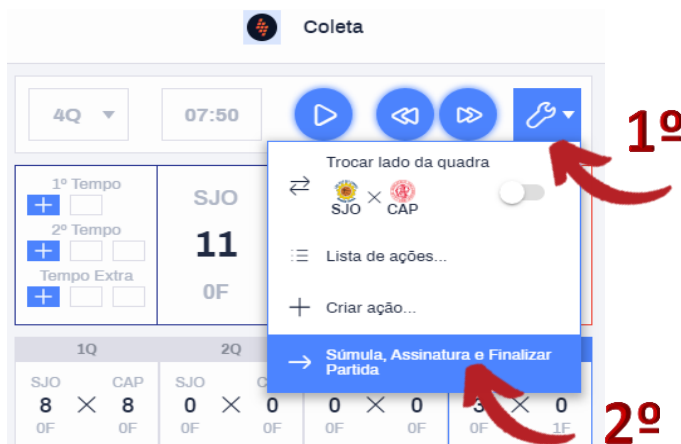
Coleta

4Q

07:50

1º

1º Tempo

2º Tempo

Tempo Extra

SJO

11

0F

Trocar lado da quadra

SJO × CAP

Lista de ações...

Criar ação...

Súmula, Assinatura e Finalizar Partida

1Q

2Q

SJO × CAP
8 × 8
0F 0F

SJO × C
0 × 0
0F 0F

0 × 0
0F 0F

3 × 0
0F 1F

2º